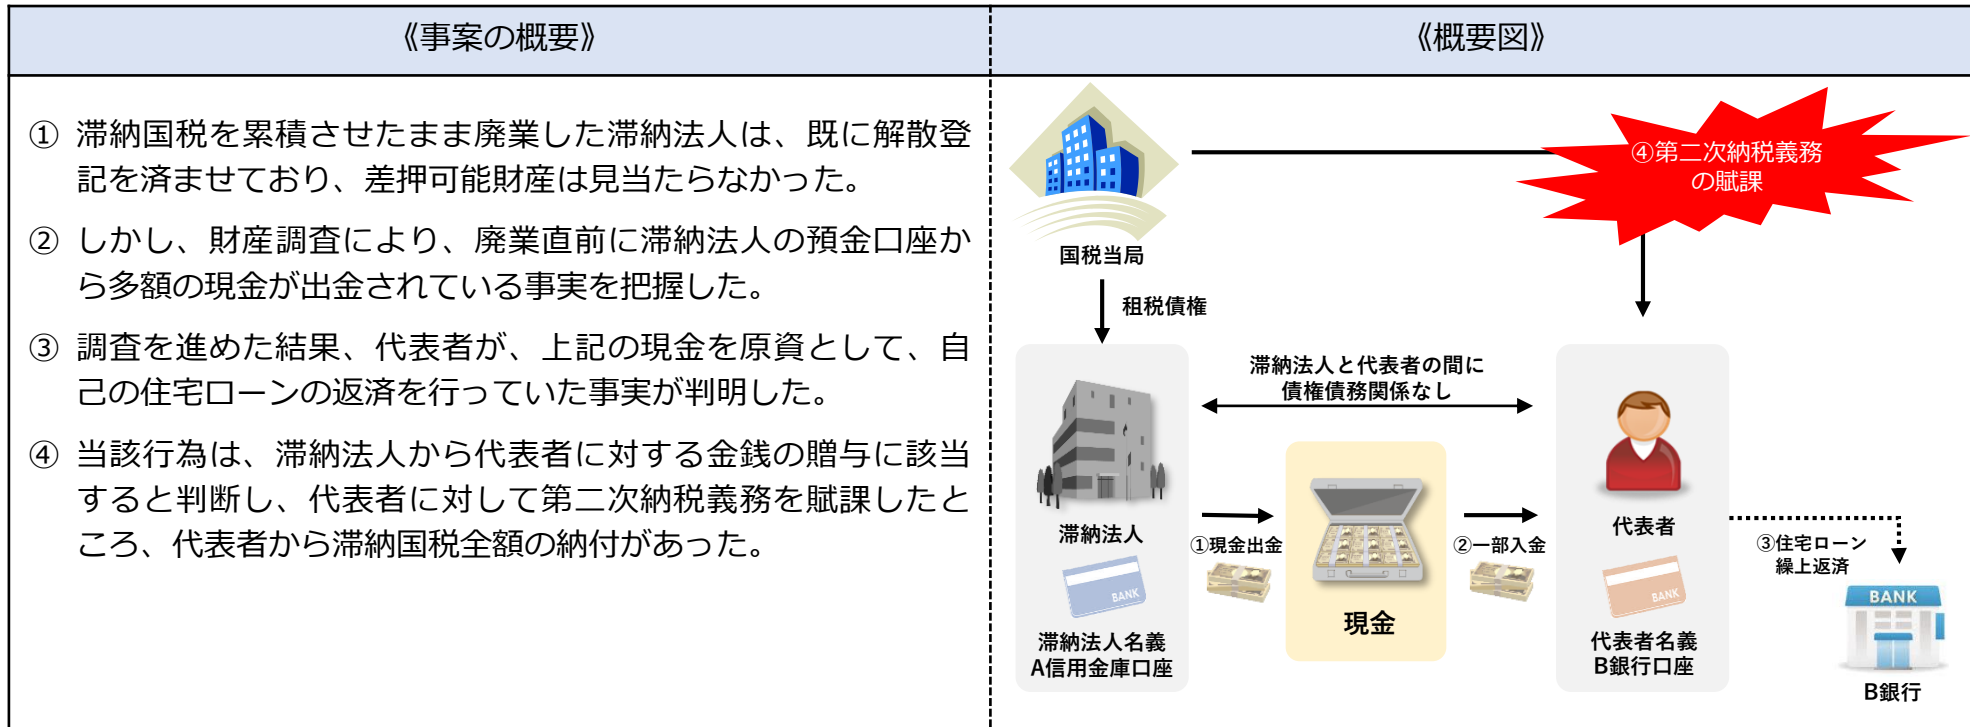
| 《事案の概要》 | 《概要図》 |
|---|---|
| ① 滞納国税を累積させたまま廃業した滞納法人は、既に解散登記を済ませており、差押可能財産は見当たらなかった。<br>② しかし、財産調査により、廃業直前に滞納法人の預金口座から多額の現金が出金されている事実を把握した。<br>③ 調査を進めた結果、代表者が、上記の現金を原資として、自己の住宅ローンの返済を行っていた事実が判明した。<br>④ 当該行為は、滞納法人から代表者に対する金銭の贈与に該当すると判断し、代表者に対して第二次納税義務を賦課したところ、代表者から滞納国税全額の納付があった。 | 国税当局<br>④第二次納税義務の賦課<br>租税債権<br>滞納法人と代表者の間に債権債務関係なし<br>滞納法人<br>BANK<br>滞納法人名義 A信用金庫口座<br>①現金出金<br>現金<br>②一部入金<br>代表者<br>BANK<br>代表者名義 B銀行口座<br>③住宅ローン繰上返済<br>BANK<br>B銀行 |